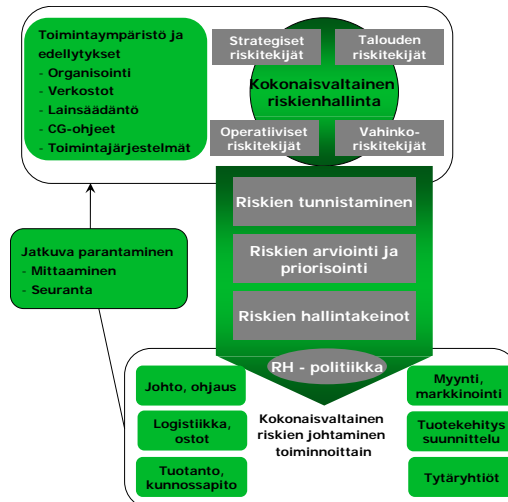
Toimintaympäristö ja edellytykset
- Organisointi
- Verkostot
- Lainsäädäntö
- CG-ohjeet
- Toimintajärjestelmät

Strategiset riskitekijät

Talouden riskitekijät

Kokonaisvaltainen riskienhallinta

Operatiiviset riskitekijät

Vahinkoriskitekijät

Riskien tunnistaminen

Riskien arviointi ja priorisointi

Riskien hallintakeinot

Jatkuva parantaminen
- Mittaaminen
- Seuranta

RH - politiikka

Johto, ohjaus

Logistiikka, ostot

Tuotanto, kunnossapito

Kokonaisvaltainen riskien johtaminen toiminnoittain

Myynti, markkinointi

Tuotekehitys suunnittelu

Tytäryhtiöt